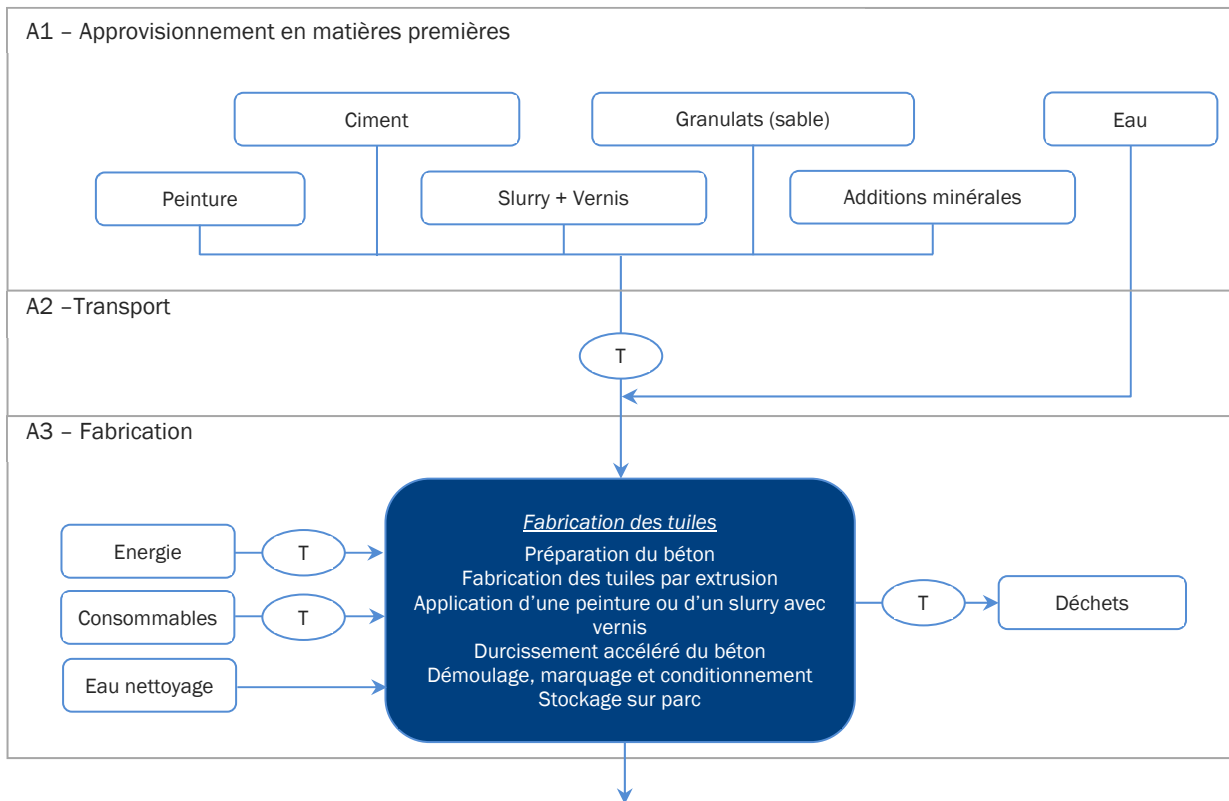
A1 – Approvisionnement en matières premières

Ciment

Granulats (sable)

Eau

Peinture

Slurry + Vernis

Additions minérales

A2 –Transport

T

A3 – Fabrication

Energie

T

Consommables

T

Eau nettoyage

Fabrication des tuiles
Préparation du béton
Fabrication des tuiles par extrusion
Application d'une peinture ou d'un slurry avec vernis
Durcissement accéléré du béton
Démoulage, marquage et conditionnement
Stockage sur parc

T

Déchets